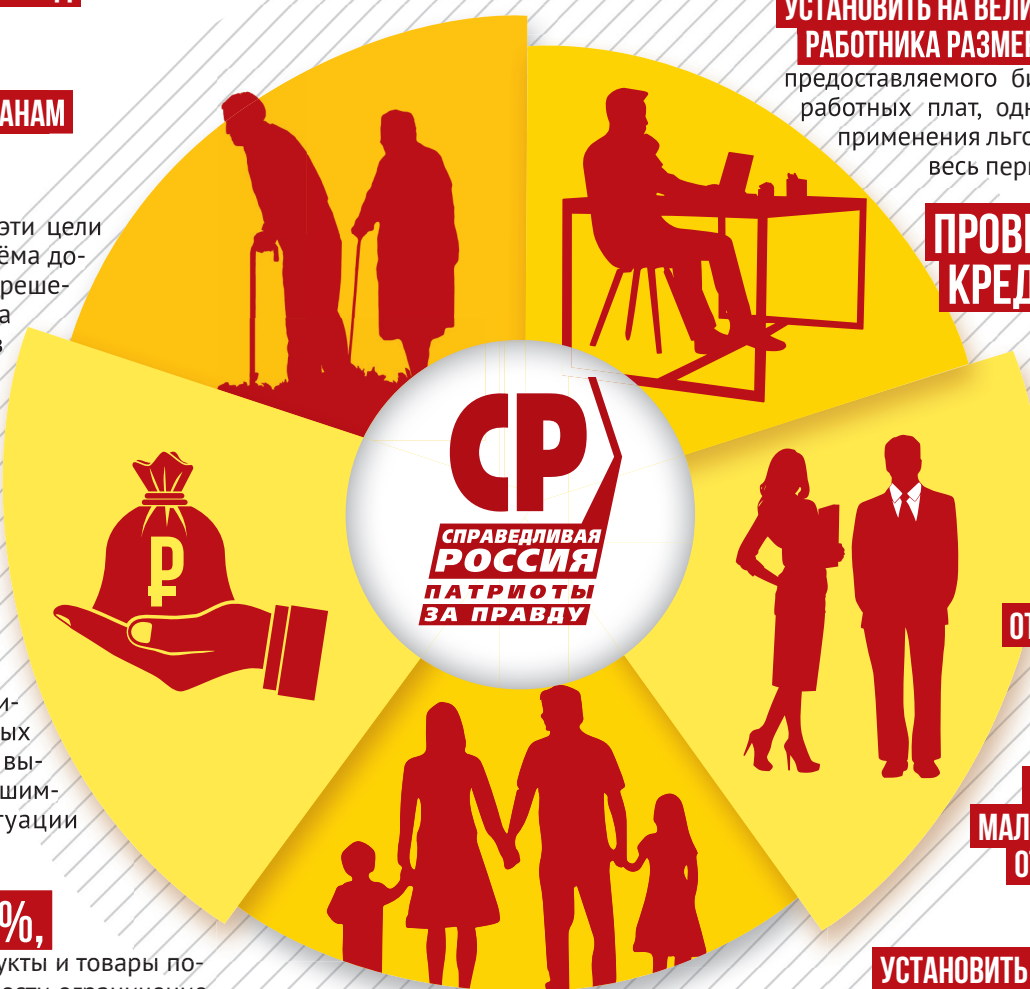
АНАМ

эти цели
ёма до-
реше-
а
в

и-
ых
вы-
шим-
туации

%,
укты и товары по-

УСТАНОВИТЬ НА ВЕЛИ
РАБОТНИКА РАЗМЕ
предоставляемого би
работных плат, одн
применения льго
весь пери

ПРОВ
КРЕД

СР
СПРАВЕДЛИВАЯ
РОССИЯ
ПАТРИОТЫ
ЗА ПРАВДУ

ОТ

МАЛ
О

УСТАНОВИТЬ